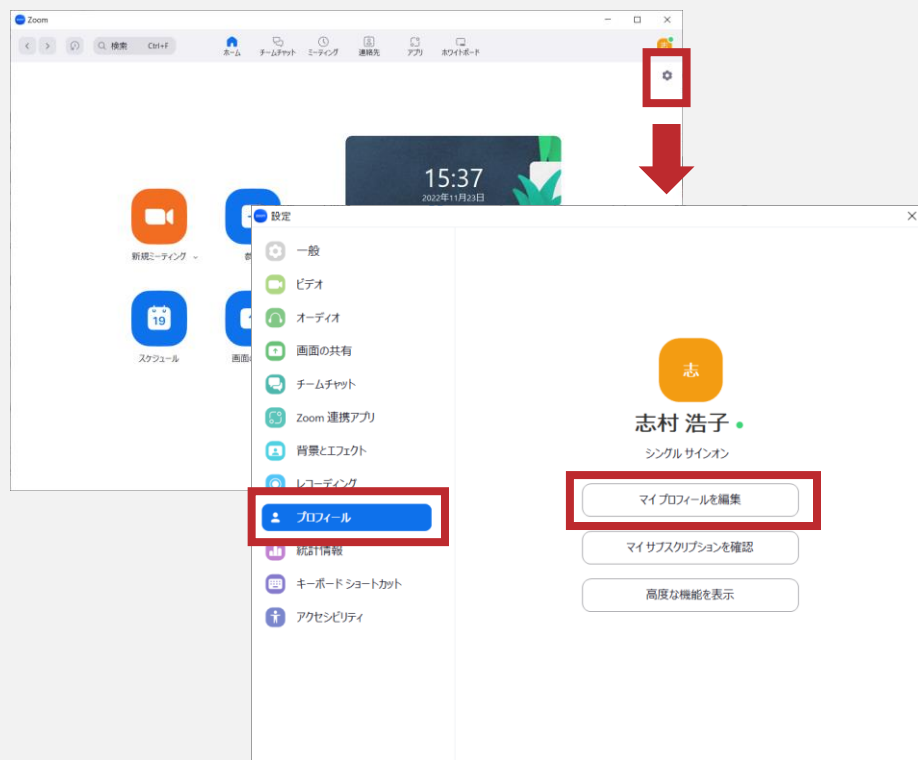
Zoom

検索 Ctrl+F

ホーム チームチャット ミーティング 連絡先 アプリ ホワイトボード

15:37
2022年11月23日

新規ミーティング

19
スケジュール

画面

設定

一般
ビデオ
オーディオ
画面の共有
チームチャット
Zoom 連携アプリ
背景とエフェクト
レコーディング
プロフィール
統計情報
キーボード ショートカット
アクセシビリティ

志
志村 浩子
シングル サインオン
マイ プロフィールを編集
マイ サブスクリプションを確認
高度な機能を表示